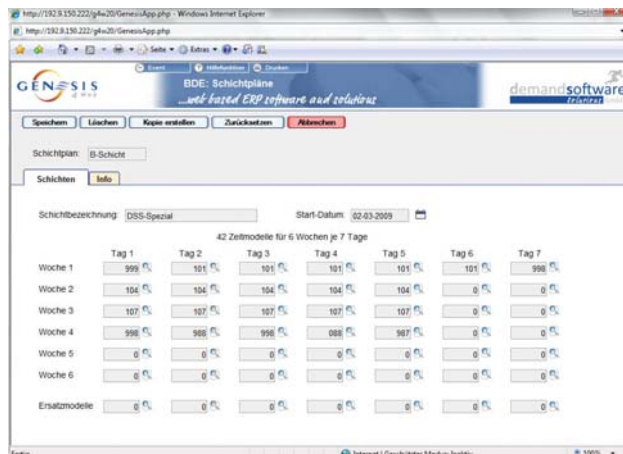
http://192.9.150.222/g4w20/GenesisApp.php - Windows Internet Explorer

http://192.9.150.222/g4w20/GenesisApp.php

Seite • Extras •

GENESIS

Event | Hilfefunktion | Drucken

BDE: Schichtpläne

...web based ERP software and solutions

demandsoftware

Speichern | Löschen | Kopie erstellen | Zurücksetzen | Abbrechen

Schichtplan: B-Schicht

Schichten | Info

Schichtbezeichnung: DSS-Spezial

Start-Datum: 02-03-2009

42 Zeitmodelle für 6 Wochen je 7 Tage

| | Tag 1 | Tag 2 | Tag 3 | Tag 4 | Tag 5 | Tag 6 | Tag 7 |
|---|---|---|---|---|---|---|---|
| Woche 1 | 999 | 101 | 101 | 101 | 101 | 101 | 998 |
| Woche 2 | 104 | 104 | 104 | 104 | 104 | 0 | 0 |
| Woche 3 | 107 | 107 | 107 | 107 | 107 | 0 | 0 |
| Woche 4 | 998 | 988 | 998 | 088 | 987 | 0 | 0 |
| Woche 5 | 0 | 0 | 0 | 0 | 0 | 0 | 0 |
| Woche 6 | 0 | 0 | 0 | 0 | 0 | 0 | 0 |
| Ersatzmodelle | 0 | 0 | 0 | 0 | 0 | | |

Fertig

Internet | Geschützter Modus: Inaktiv

100%